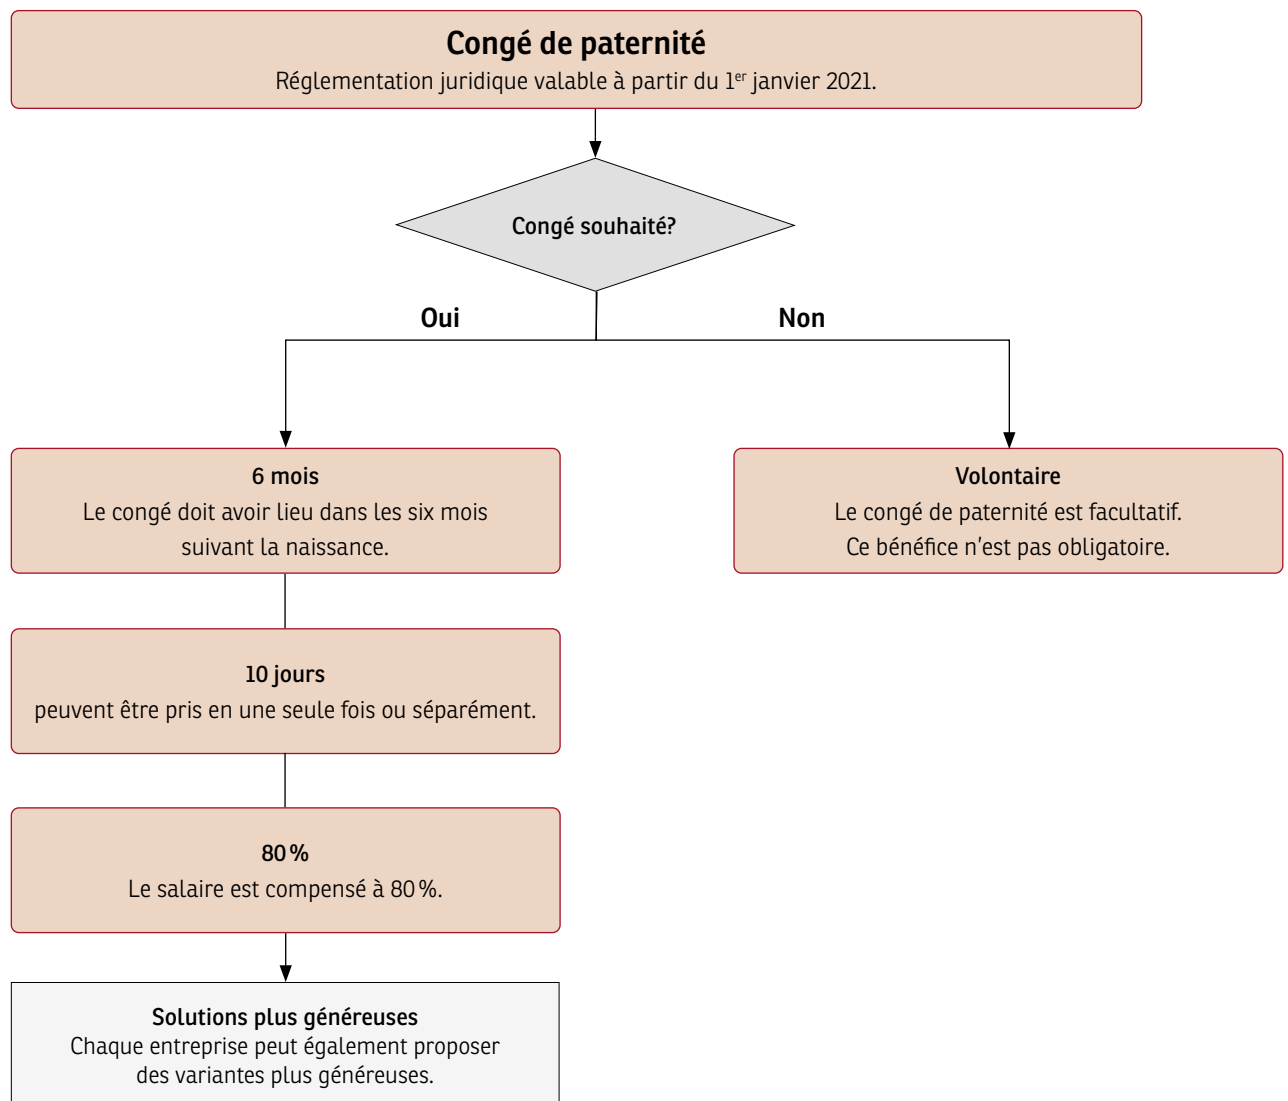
**Congé de paternité**
Réglementation juridique valable à partir du 1$^{er}$ janvier 2021.

Congé souhaité?

Oui

Non

6 mois
Le congé doit avoir lieu dans les six mois suivant la naissance.

Volontaire
Le congé de paternité est facultatif.
Ce bénéfice n'est pas obligatoire.

10 jours
peuvent être pris en une seule fois ou séparément.

80 %
Le salaire est compensé à 80 %.

Solutions plus généreuses
Chaque entreprise peut également proposer des variantes plus généreuses.